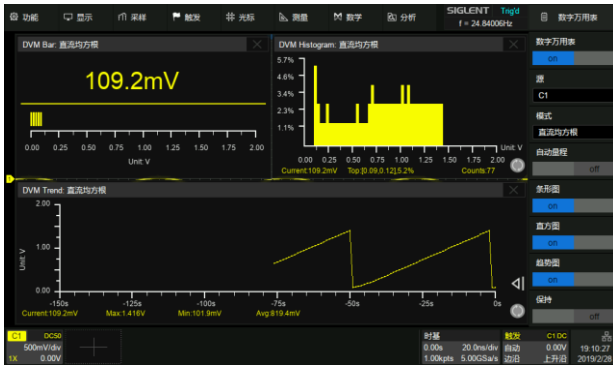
功能 显示 采样 触发 光标 测量 数学 分析 SIGLENT Trig'd f = 24.84006Hz 数字万用表

DVM Bar: 直流均方根

109.2mV

0.00 0.25 0.50 0.75 1.00 1.25 1.50 1.75 2.00
Unit: V

DVM Histogram: 直流均方根

5.7%
4.6%
3.4%
2.3%
1.1%

0.00 0.25 0.50 0.75 1.00 1.25 1.50 1.75 2.00
Unit: V
Current:109.2mV Top:[0.09,0.12]:5.2% Counts:77

DVM Trend: 直流均方根

2.00
1.00
0.00
Unit: V

-150s -125s -100s -75s -50s -25s 0s
Current:109.2mV Max:1.416V Min:101.9mV Avg:819.4mV

数字万用表
on

源
C1

模式
直流均方根

自动量程
off

条形图
on

直方图
on

趋势图
on

保持
off

C1 DC50 500mV/div 1X 0.00V

时基 0.00s 20.0ns/div 1.00kpts 5.00GSa/s

触发 自动 边沿 C1 DC 0.00V 上升沿

19:10:27 2019/2/28